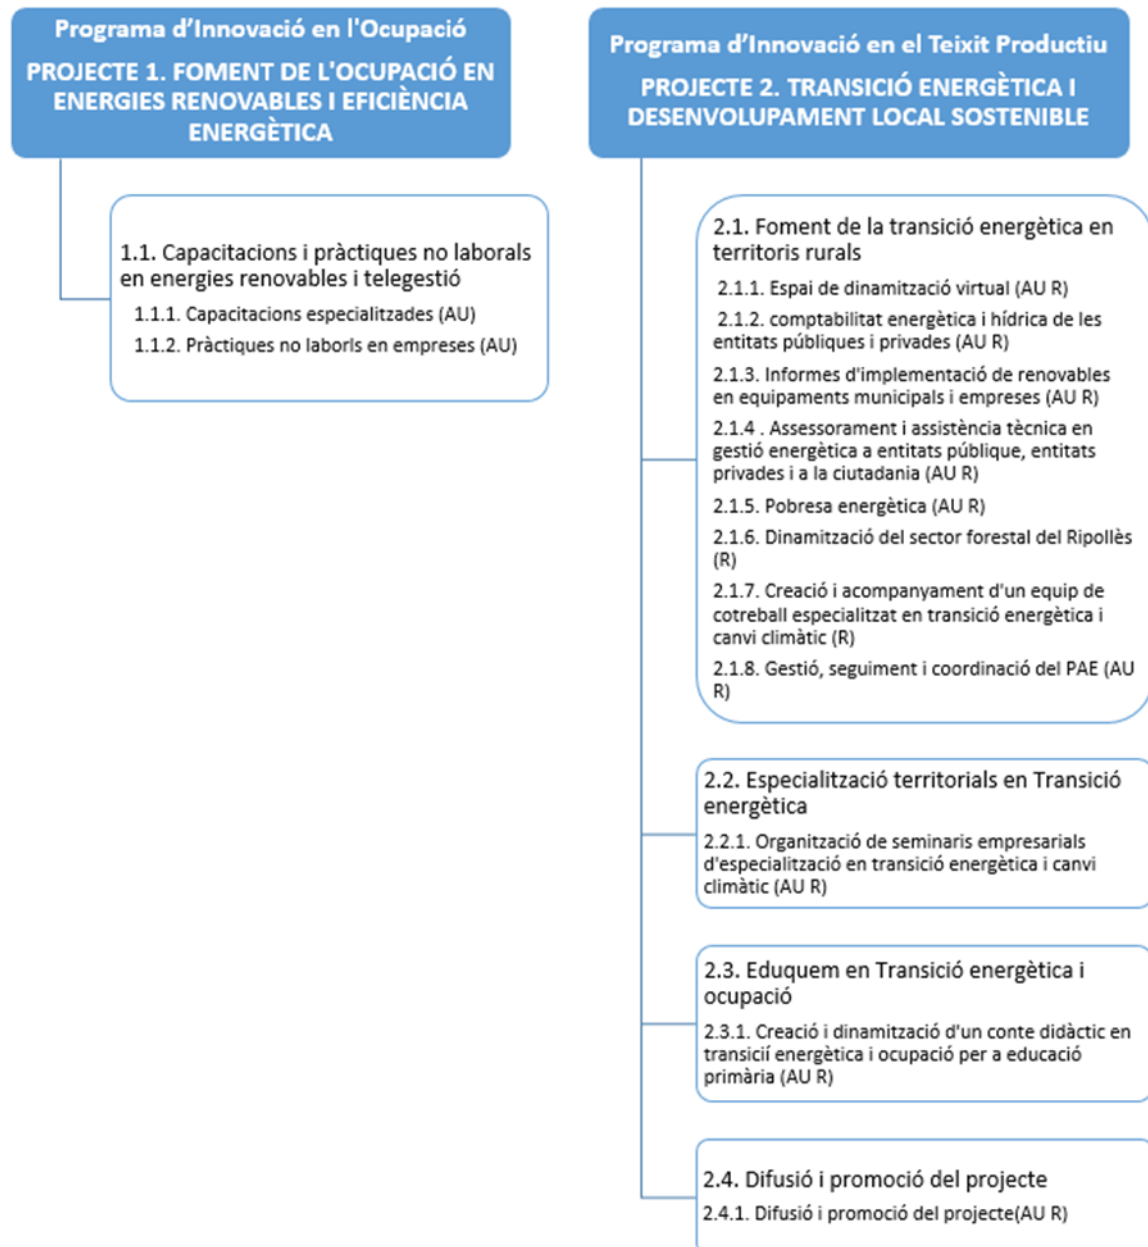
Programa d'Innovació en l'Ocupació

PROJECTE 1. FOMENT DE L'OCUPACIÓ EN ENERGIES RENOVABLES I EFICIÈNCIA ENERGÈTICA

1.1. Capacitacions i pràctiques no laborals en energies renovables i telegestió

1.1.1. Capacitacions especialitzades (AU)

1.1.2. Pràctiques no laborls en empreses (AU)

Programa d'Innovació en el Teixit Productiu

PROJECTE 2. TRANSICIÓ ENERGÈTICA I DESENVOLUPAMENT LOCAL SOSTENIBLE

2.1. Foment de la transició energètica en territoris rurals

2.1.1. Espai de dinamització virtual (AU R)

2.1.2. comptabilitat energètica i hídrica de les entitats públiques i privades (AU R)

2.1.3. Informes d'implementació de renovables en equipaments municipals i empreses (AU R)

2.1.4 . Assessorament i assistència tècnica en gestió energètica a entitats públique, entitats privades i a la ciutadania (AU R)

2.1.5. Pobresa energètica (AU R)

2.1.6. Dinamització del sector forestal del Ripollès (R)

2.1.7. Creació i acompanyament d'un equip de cotreball especialitzat en transició energètica i canvi climàtic (R)

2.1.8. Gestió, seguiment i coordinació del PAE (AU R)

2.2. Especialització territorials en Transició energètica

2.2.1. Organització de seminaris empresarials d'especialització en transició energètica i canvi climàtic (AU R)

2.3. Eduquem en Transició energètica i ocupació

2.3.1. Creació i dinamització d'un conte didàctic en transicií energètica i ocupació per a educació primària (AU R)

2.4. Difusió i promoció del projecte

2.4.1. Difusió i promoció del projecte(AU R)